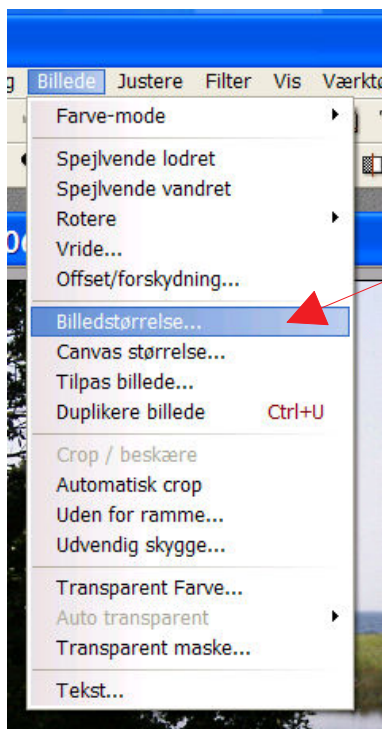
g Billede Justere Filter Vis Værktø

Farve-mode

Spejlvende lodret
Spejlvende vandret
Rotere
Vride...
Offset/forskydning...

Billedstørrelse...
Canvas størrelse...
Tilpas billede...
Duplikere billede Ctrl+U

Crop / beskære
Automatisk crop
Uden for ramme...
Udvendig skygge...

Transparent Farve...
Auto transparent
Transparent maske...

Tekst...